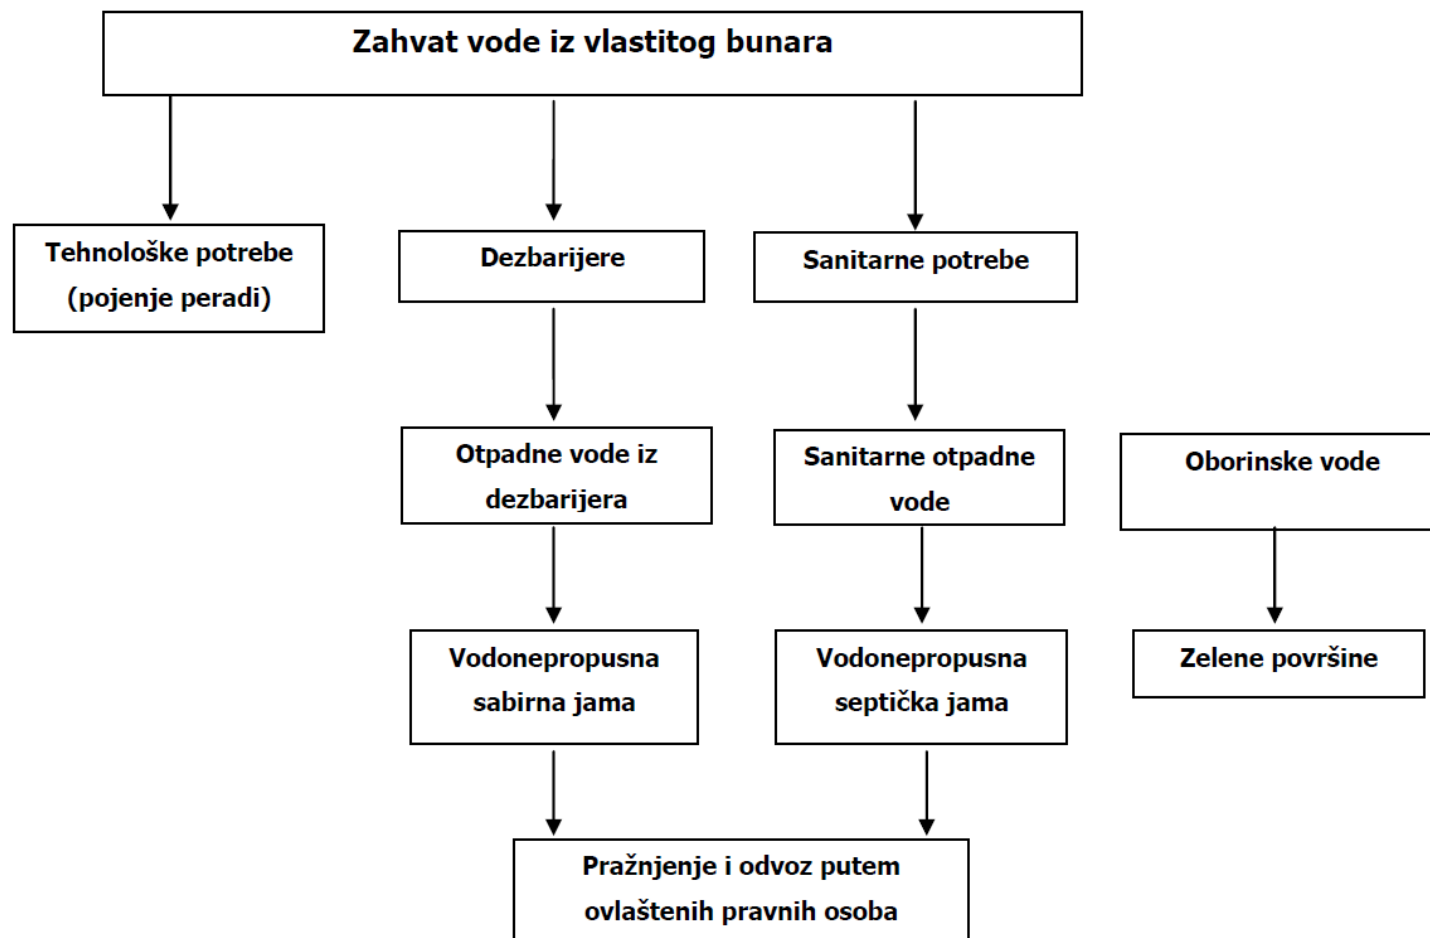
Zahvat vode iz vlastitog bunara

Tehnološke potrebe (pojenje peradi)

Dezbarijere

Sanitarne potrebe

Otpadne vode iz dezbarijera

Sanitarne otpadne vode

Oborinske vode

Vodonepropusna sabirna jama

Vodonepropusna septička jama

Zelene površine

Pražnjenje i odvoz putem ovlaštenih pravnih osoba